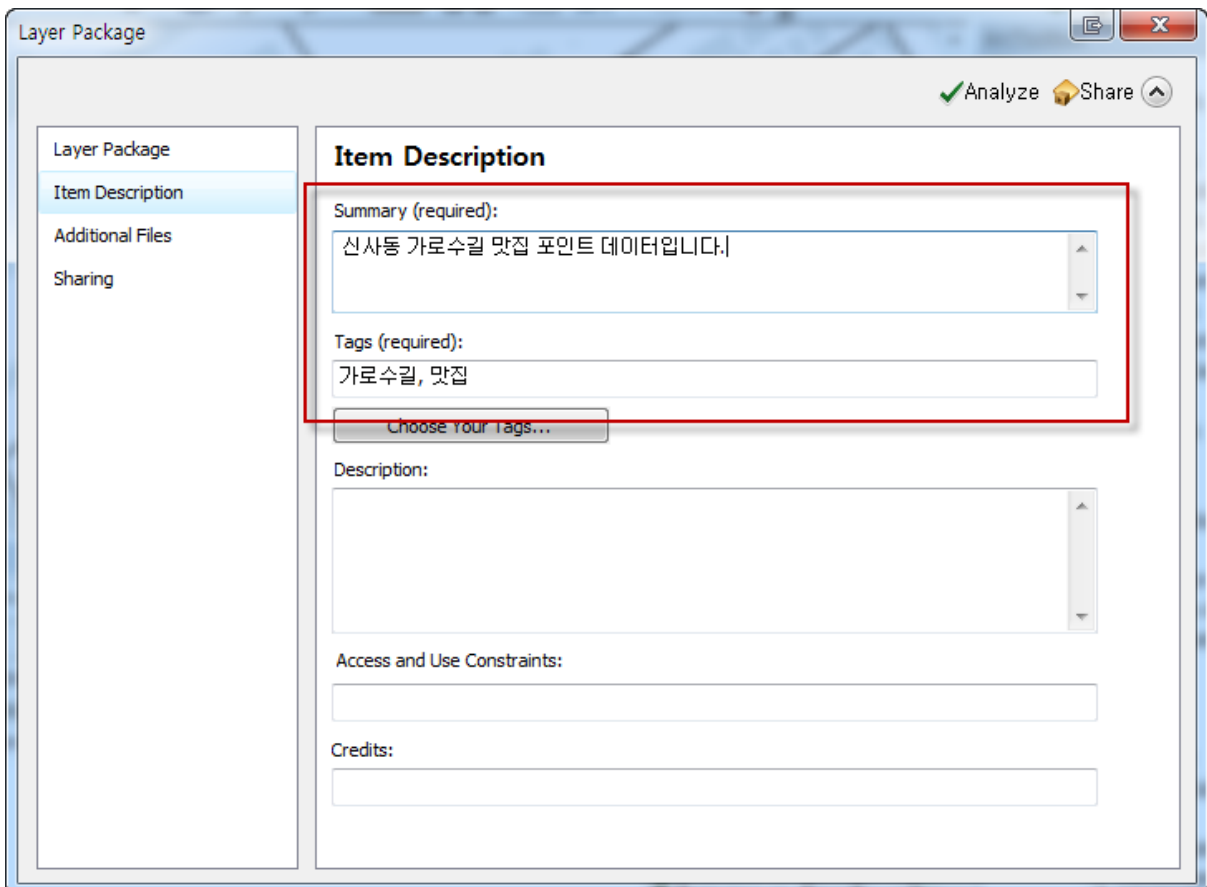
Layer Package

Analyze Share

Layer Package
Item Description
Additional Files
Sharing

Item Description

Summary (required):
신사동 가로수길 맛집 포인트 데이터입니다.

Tags (required):
가로수길, 맛집

Choose Your Tags...

Description:

Access and Use Constraints:

Credits: